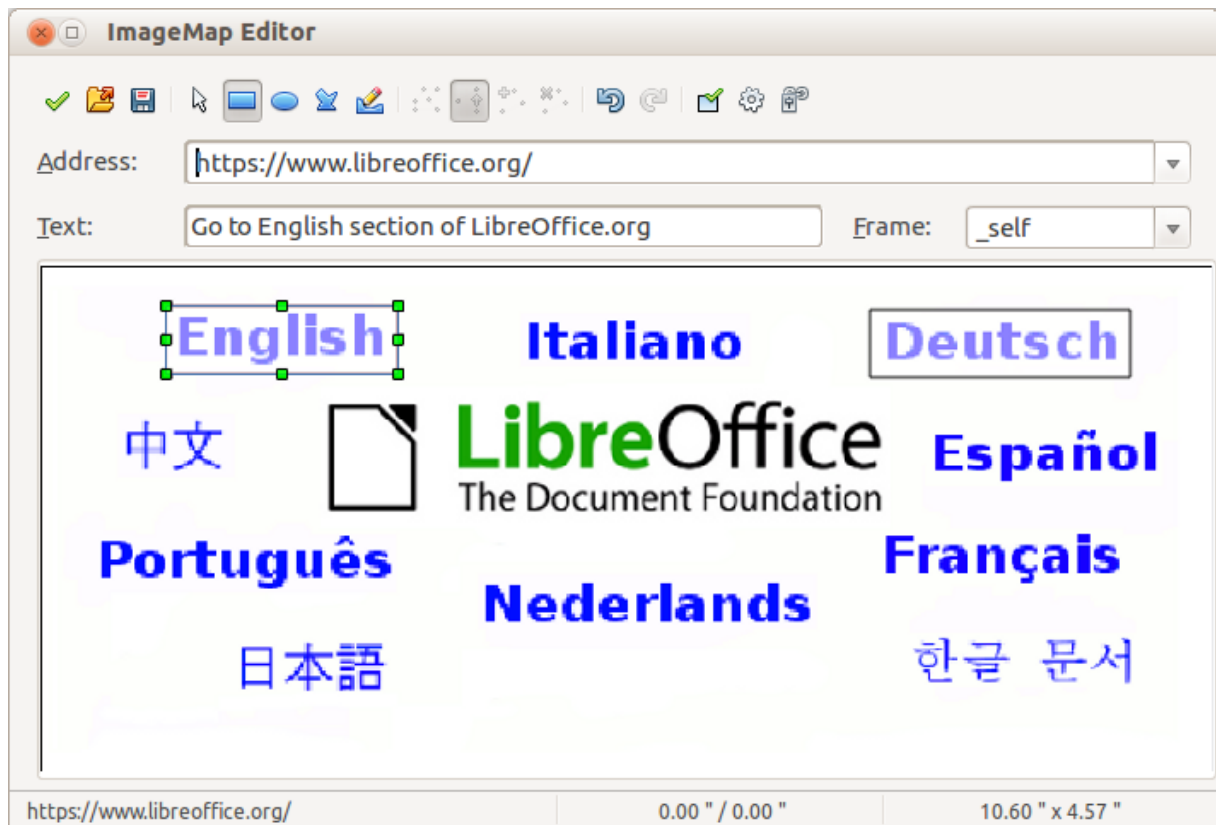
ImageMap Editor

Address: https://www.libreoffice.org/

Text: Go to English section of LibreOffice.org

Frame: _self

English

Italiano

Deutsch

中文

LibreOffice
The Document Foundation

Español

Português

Français

Nederlands

日本語

한글 문서

https://www.libreoffice.org/

0.00 " / 0.00 "

10.60 " x 4.57 "